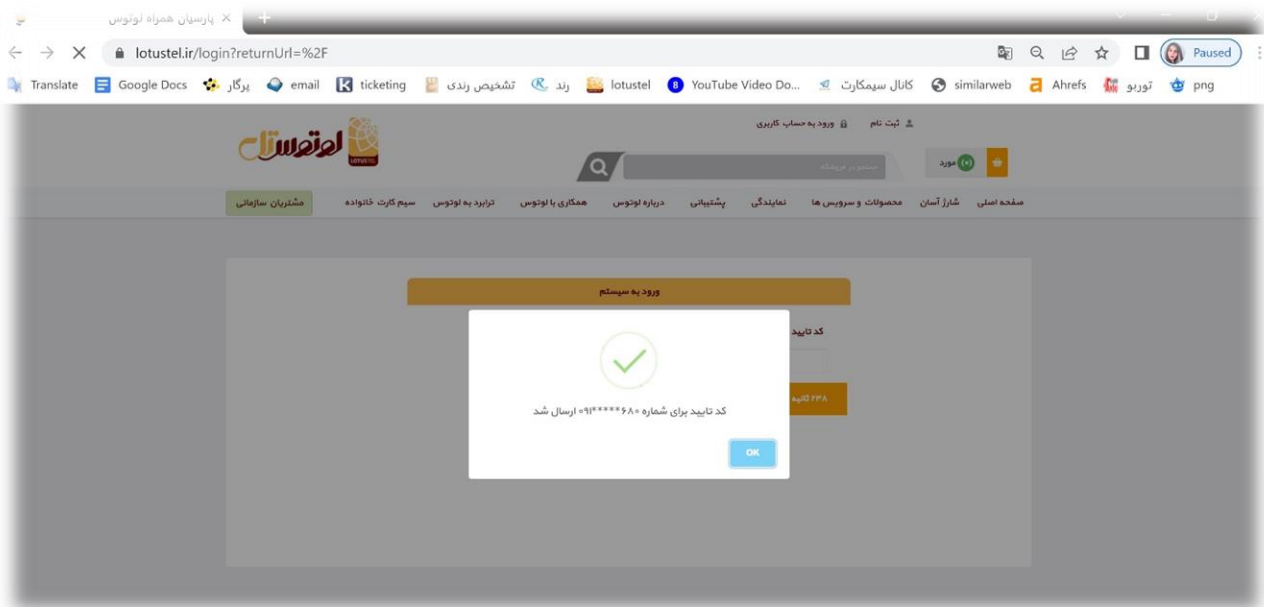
پارسیان همراه لوتوس ×

lotustel.ir/login?returnUrl=%2F

Paused

Translate Google Docs پرگار email ticketing تشخیص رندی رند lotustel YouTube Video Do... کانال سیمکارت similarweb Ahrefs توربو png

ثبت نام ورود به حساب کاربری

لوتوستل

LOTUSTEL

جستجو در فروشگاه

(۰) مورد

صفحه اصلی شارژ آسان محصولات و سرویس ها نمایندگی پشتیبانی درباره لوتوس همکاری با لوتوس تراپرد به لوتوس سیم کارت خانواده مشتریان سازمانی

ورود به سیستم

کد تایید

۲۳۸ ثانیه

کد تایید برای شماره ۰۹۱*****۶۸۰ ارسال شد

OK